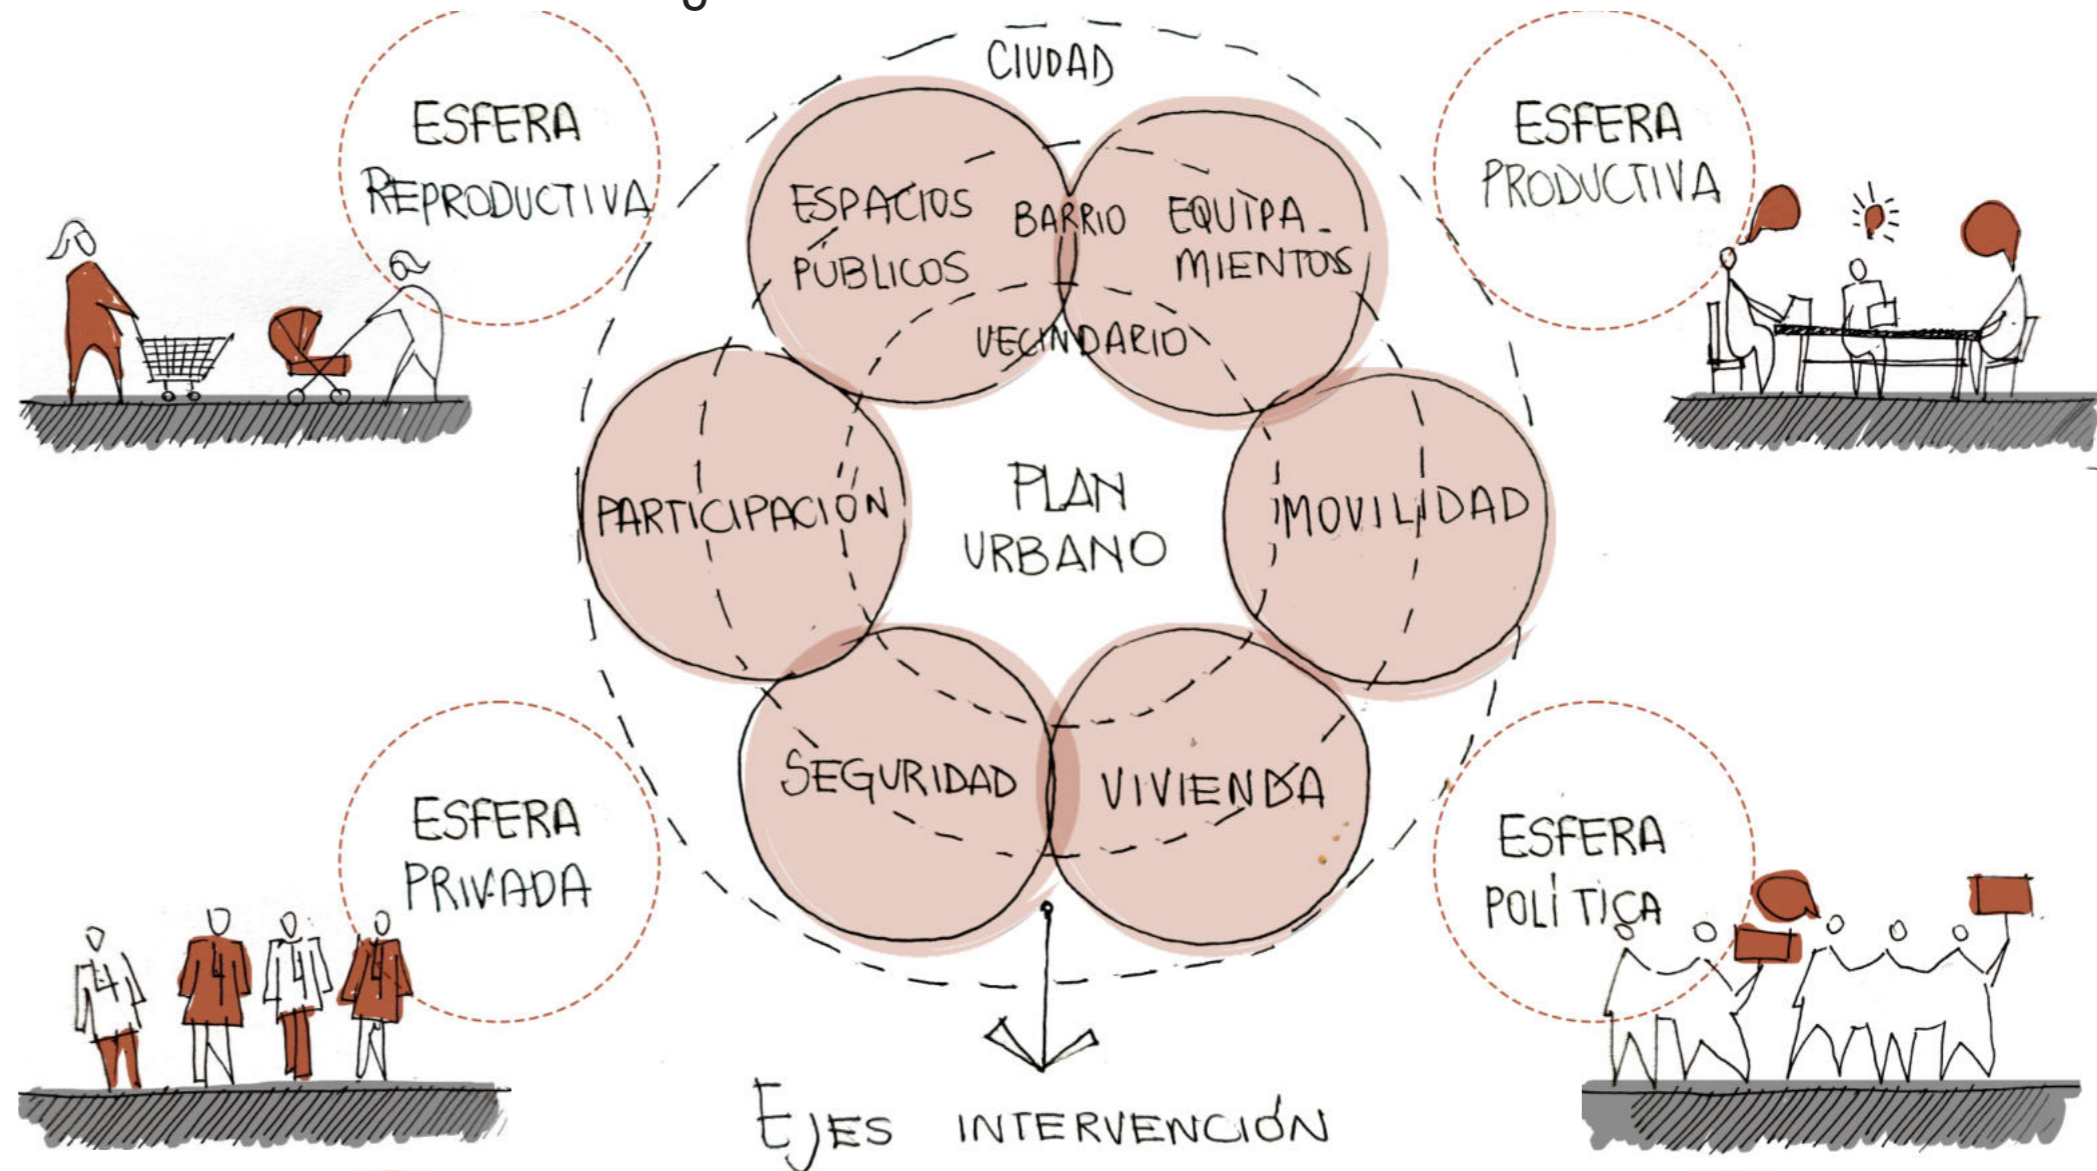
CIUDAD

ESFERA REPRODUCTIVA

ESFERA PRODUCTIVA

ESPACIOS PÚBLICOS

BARRIO

EQUIPAMIENTOS

VECINDARIO

PARTICIPACIÓN

PLAN URBANO

MOVILIDAD

SEGURIDAD

VIVIENDA

ESFERA PRIVADA

ESFERA POLÍTICA

EJES INTERVENCIÓN